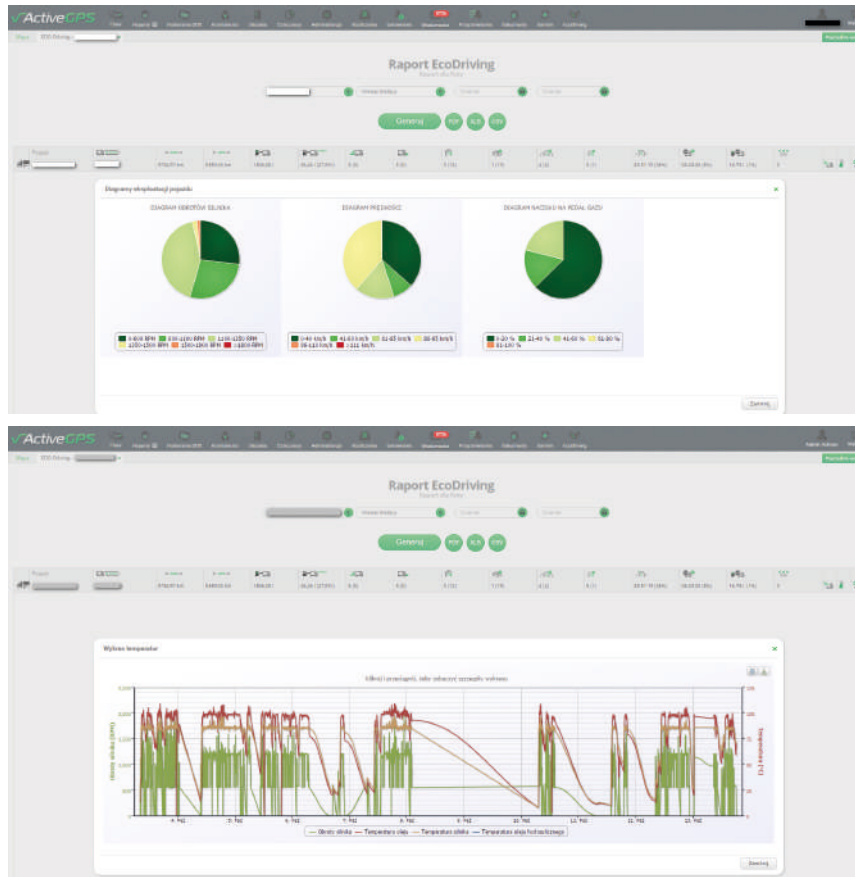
ActiveGPS

Raport EcoDriving

Generuj PDF XLS CSV

Diagramy eksploatacji pojazdu

DIAGRAM OBROTÓW SILNIKA

DIAGRAM PRĘDKOŚCI

DIAGRAM NACISKU NA PEDAŁ GAZU

0-800 RPM 800-1100 RPM 1100-1200 RPM 1200-1500 RPM 1500-1800 RPM >1800 RPM

0-40 km/h 41-53 km/h 61-65 km/h 66-85 km/h 86-110 km/h >111 km/h

0-20 % 21-40 % 41-60 % 61-80 % 81-100 %

Zamknij

ActiveGPS

Raport EcoDriving

Generuj PDF XLS CSV

Wykres temperatur

Obroty silnika Temperatura oleju Temperatura silnika Temperatura oleju hydraulicznego

Zamknij